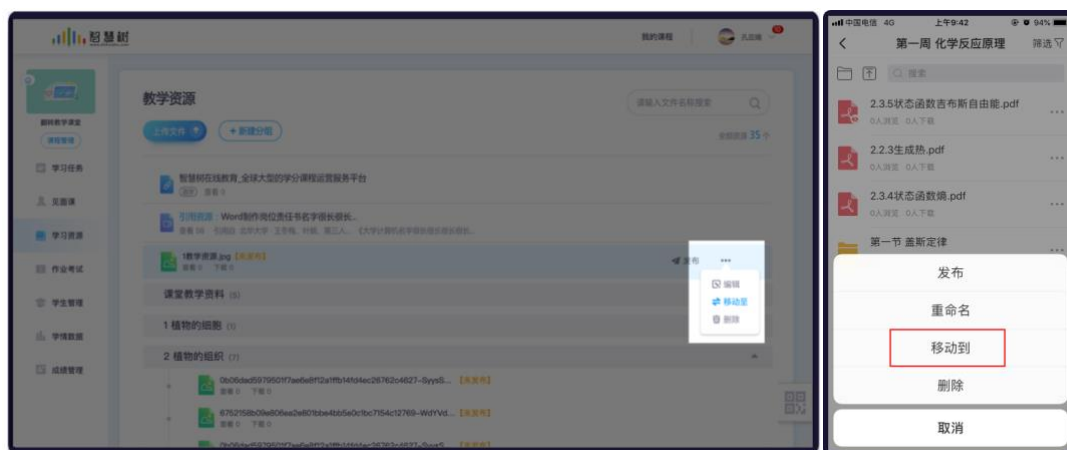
智慧树

我的课程

凡加略

翻转教学课堂

课程管理

学习任务

见面课

学习资源

作业考试

学生管理

学情数据

成绩管理

教学资源

请输入文件名称搜索

上传文件

+ 新建分组

全部资源 35 个

智慧树在线教育_全球大型的学分课程运营服务平台

引用资源 Word制作岗位责任书名字很长很长...

1教学资源.jpg [未发布]

发布

编辑

移动至

删除

课堂教学资料 (5)

1 植物的细胞 (1)

2 植物的组织 (7)

0b06dad5979501f7ae6e8f12affb14fd4ec26762c4627--SyysS... [未发布]

6752158b09e806ea2e601bbe4bb5e0c1bc7154c12769--WdYVd... [未发布]

0b06dad5979501f7ae6e8f12affb14fd4ec26762c4627--SyysS... [未发布]

中国电信 4G 上午9:42 94%

第一周 化学反应原理

筛选

搜索

2.3.5状态函数吉布斯自由能.pdf

0人浏览 0人下载

2.2.3生成热.pdf

0人浏览 0人下载

2.3.4状态函数熵.pdf

0人浏览 0人下载

第一节 盖斯定律

发布

重命名

移动到

删除

取消